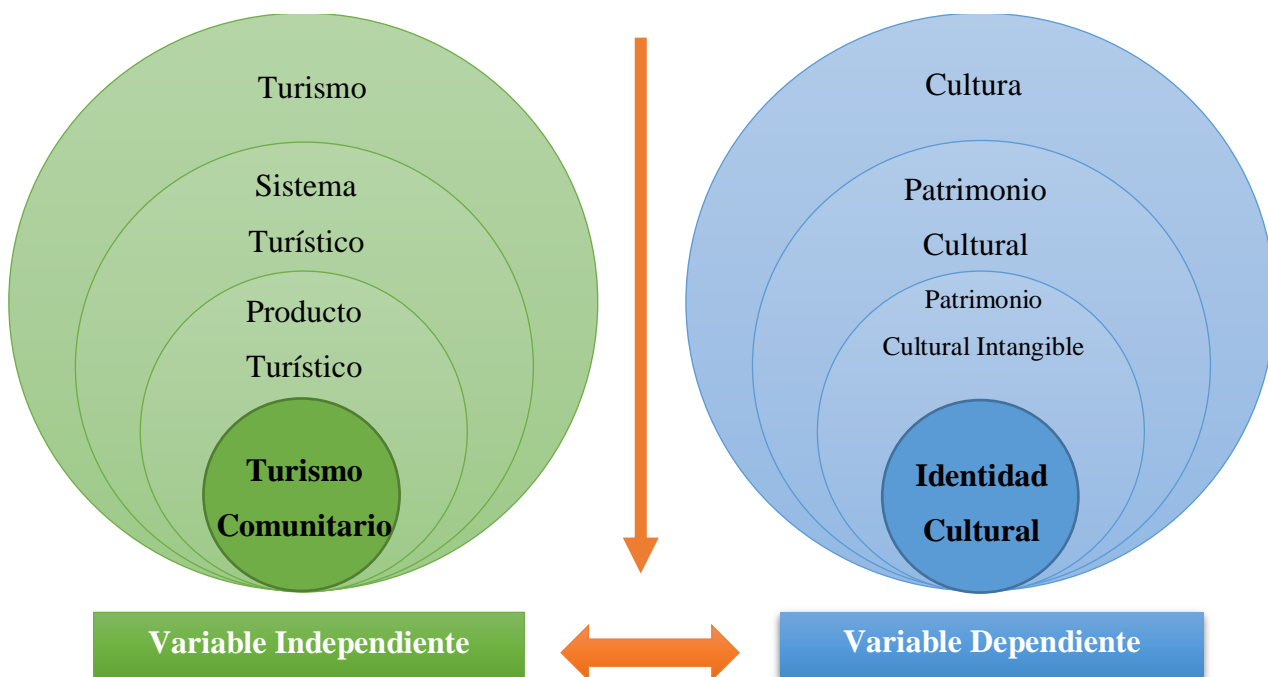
Turismo

Sistema Turístico

Producto Turístico

**Turismo Comunitario**

Cultura

Patrimonio Cultural

Patrimonio Cultural Intangible

**Identidad Cultural**

**Variable Independiente**

**Variable Dependiente**